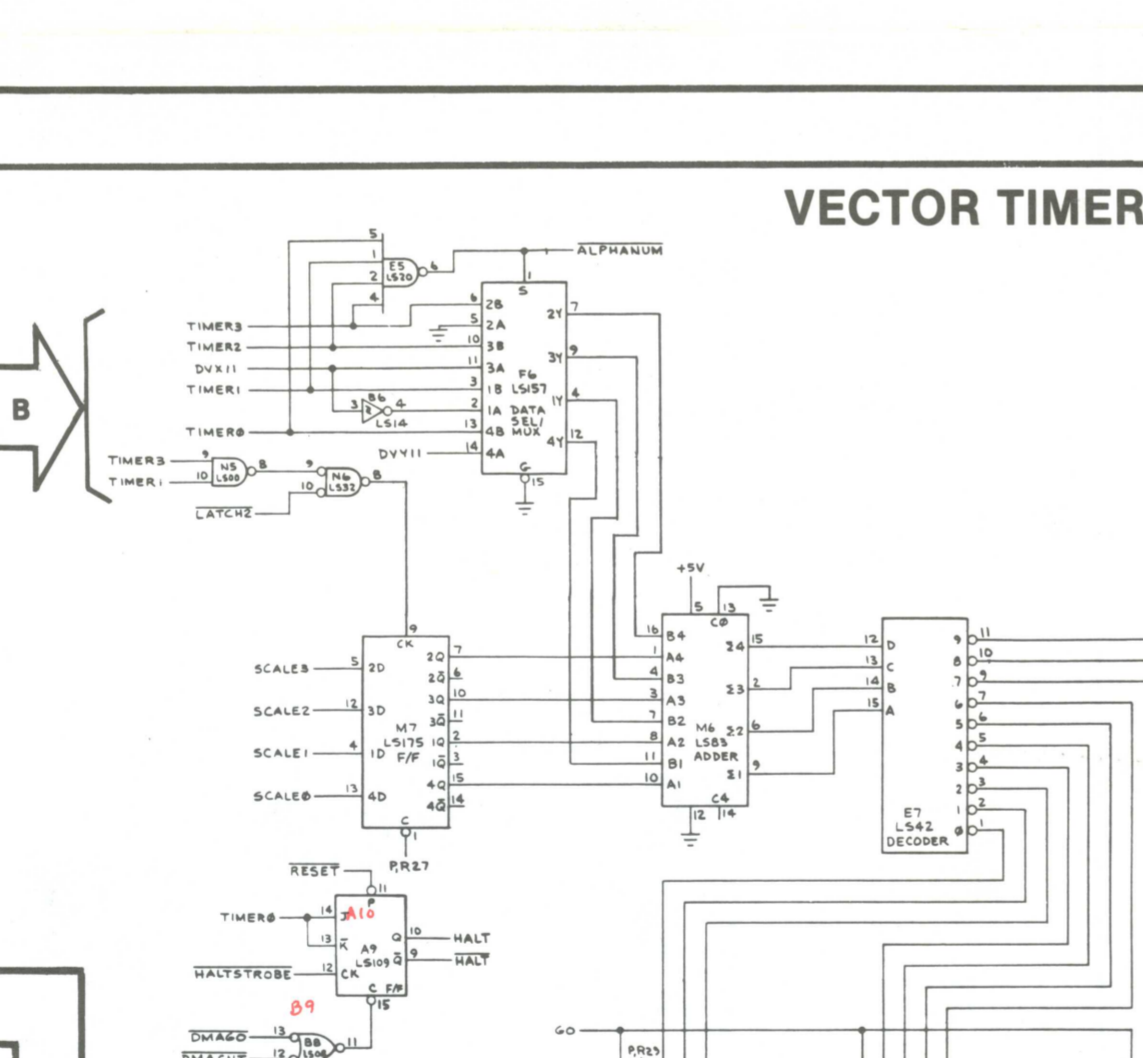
VECTOR TIMER

B

TIMER3
TIMER2
DVX11
TIMER1
TIMER0
TIMER3
TIMER1
$\overline{LATCH2}$

5
1
2
4
E5
LS20
6
$\overline{ALPHANUM}$
1
S
6 2B
5 2A
10 3B
11 3A
3 1B
2 1A
13 4B
14 4A
DVY11
F6
LS157
DATA SEL/ MUX
2Y 7
3Y 9
1Y 4
4Y 12
G
15
3 B6 4
LS14
9 N5 8
10 LS00
9 N6 8
10 LS32

+5V
5 13
C0
16 B4
1 A4
4 B3
3 A3
7 B2
8 A2
11 B1
10 A1
$\Sigma4$ 15
$\Sigma3$ 2
$\Sigma2$ 6
$\Sigma1$ 9
M6
LS83
ADDER
C4
12 14

12 D
13 C
14 B
15 A
E7
LS42
DECODER
9 11
8 10
7 9
6 7
5 6
4 5
3 4
2 3
1 2
0 1

SCALE3
SCALE2
SCALE1
SCALE0
9
CK
5 2D
12 3D
4 1D
13 4D
M7
LS175
F/F
2Q 7
$2\overline{Q}$ 6
3Q 10
$3\overline{Q}$ 11
1Q 2
$1\overline{Q}$ 3
4Q 15
$4\overline{Q}$ 14
C
1
P,R27

$\overline{RESET}$
11
P
TIMER0
14 J A10
13 $\overline{K}$
A9
LS109
Q 10 HALT
$\overline{Q}$ 9 $\overline{HALT}$
$\overline{HALTSTROBE}$ 12 CK
C F/F
15
B9
$\overline{DMAGO}$ 13
$\overline{DMACNT}$ 12
B8
LS08
11
GO
P,R23